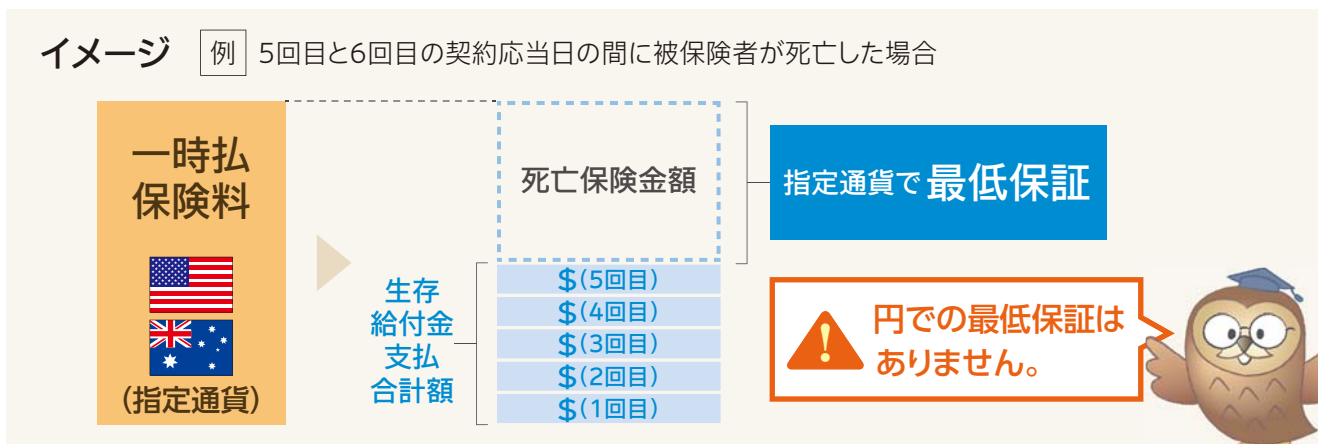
イメージ 例 5回目と6回目の契約応当日の間に被保険者が死亡した場合

一時払保険料

(指定通貨)

死亡保険金額

指定通貨で 最低保証

生存給付金支払合計額

\$(5回目)
\$(4回目)
\$(3回目)
\$(2回目)
\$(1回目)

円での最低保証はありません。